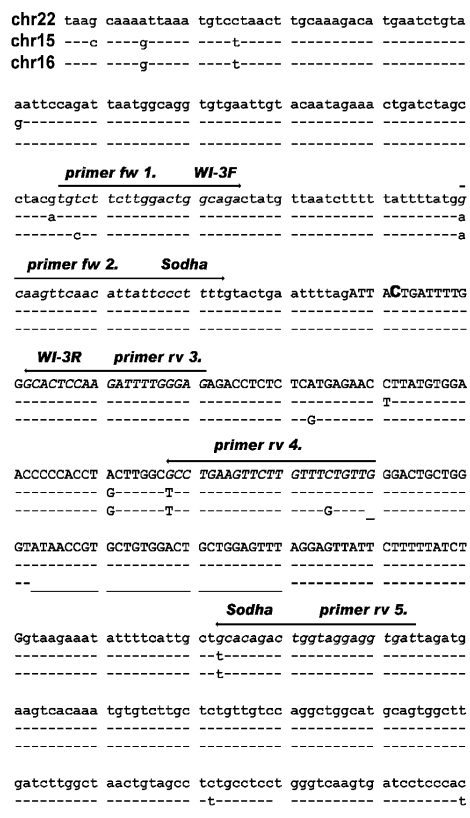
chr22 taag caaaattaaa tgtcctaact tgcaaagaca tgaatctgta
chr15 ---c ----g----- ----t----- ---------- ----------
chr16 ---- ----g----- ----t----- ---------- ----------

aattccagat taatggcagg tgtgaattgt acaatagaaa ctgatctagc
g--------- ---------- ---------- ---------- ----------
---------- ---------- ---------- ---------- ----------

primer fw 1. WI-3F
ctacgtgtct tcttggactg gcagactatg ttaatctttt tattttatgg
----a----- ---------- ---------- ---------- ---------a
-------c-- ---------- ---------- ---------- ---------a

primer fw 2. Sodha
caagttcaac attattccct tttgtactga attttagATT ACTGATTTTG
---------- ---------- ---------- ---------- ----------
---------- ---------- ---------- ---------- ----------

WI-3R primer rv 3.
GGCACTCCAA GATTTTGGGA GAGACCTCTC TCATGAGAAC CTTATGTGGA
---------- ---------- ---------- ---------- T---------
---------- ---------- ---------- --G------- ----------

primer rv 4.
ACCCCCACCT ACTTGGCGCC TGAAGTTCTT GTTTCTGTTG GGACTGCTGG
---------- G------T-- ---------- ---------- ----------
---------- G------T-- ---------- ----G----_ ----------

GTATAACCGT GCTGTGGACT GCTGGAGTTT AGGAGTTATT CTTTTTATCT
---------- ---------- ---------- ---------- ----------
--________ __________ __________ ---------- ----------

Sodha primer rv 5.
Ggtaagaaat attttcattg ctgcacagac tggtaggagg tgattagatg
---------- ---------- --t------- ---------- ----------
---------- ---------- --t------- ---------- ----------

aagtcacaaa tgtgtcttgc tctgttgtcc aggctggcat gcagtggctt
---------- ---------- ---------- ---------- ----------
---------- ---------- ---------- ---------- ----------

gatcttggct aactgtagcc tctgcctcct gggtcaagtg atcctcccac
---------- ---------- -t-------- ---------- ---------t